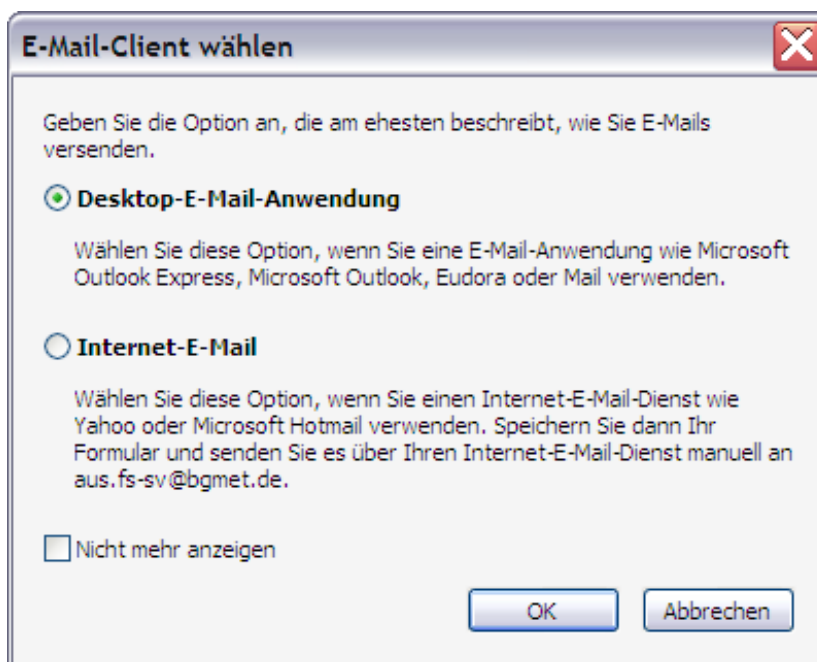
E-Mail-Client wählen

Geben Sie die Option an, die am ehesten beschreibt, wie Sie E-Mails versenden.

Desktop-E-Mail-Anwendung

Wählen Sie diese Option, wenn Sie eine E-Mail-Anwendung wie Microsoft Outlook Express, Microsoft Outlook, Eudora oder Mail verwenden.

Internet-E-Mail

Wählen Sie diese Option, wenn Sie einen Internet-E-Mail-Dienst wie Yahoo oder Microsoft Hotmail verwenden. Speichern Sie dann Ihr Formular und senden Sie es über Ihren Internet-E-Mail-Dienst manuell an aus.fs-sv@bgmet.de.

Nicht mehr anzeigen

OK

Abbrechen